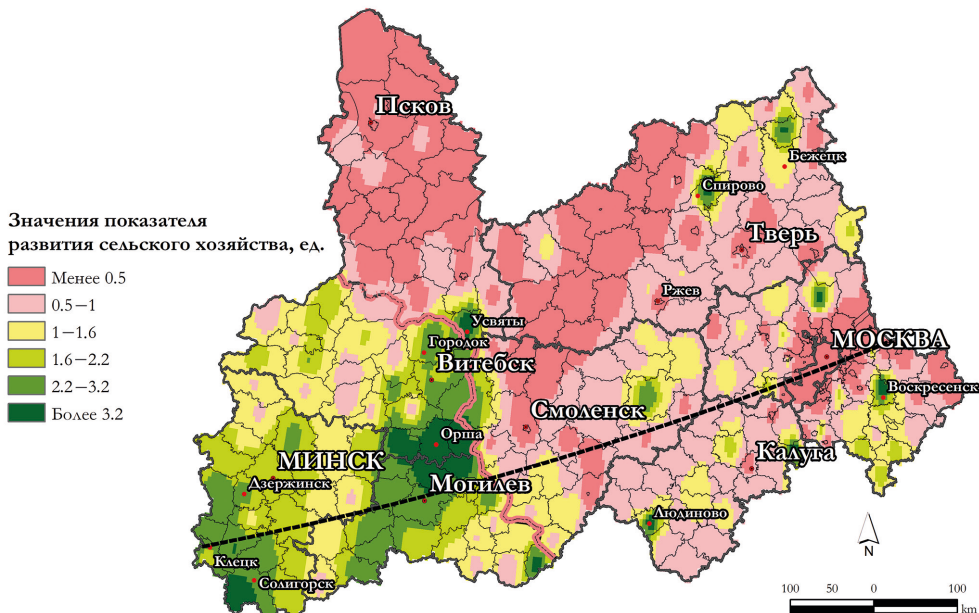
Значения показателя развития сельского хозяйства, ед.

Менее 0.5
0.5 – 1
1 – 1.6
1.6 – 2.2
2.2 – 3.2
Более 3.2

Псков
Бежецк
Спирово
Тверь
Ржев
Усвяты
Городок
Витебск
МОСКВА
Воскресенск
Смоленск
Орша
МИНСК
Калуга
Дзержинск
Могилев
Людиново
Клецк
Солигорск
N
100 50 0 100
km